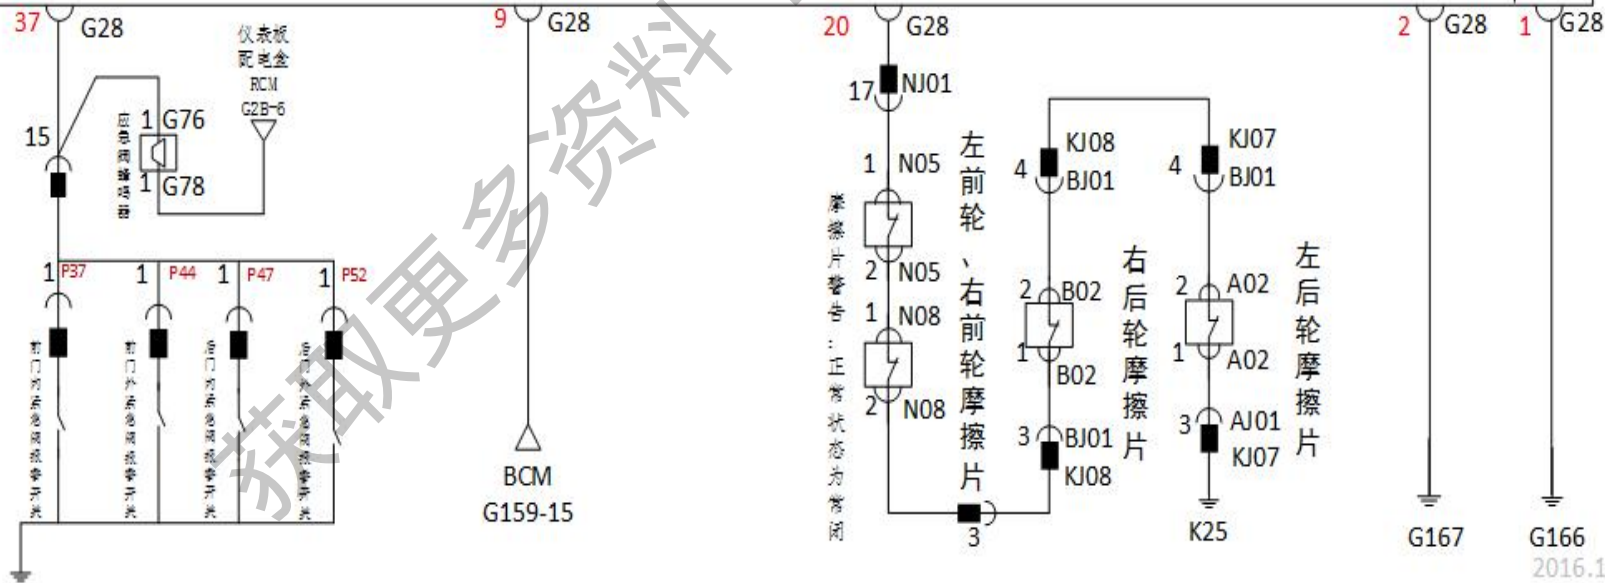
37 G28
15
应急闸蜂鸣器
1 G76
1 G78
仪表板配电盒 RCM G2B-6
1 P37
1 P44
1 P47
1 P52
前门内开启闸报警开关
前门外开启闸报警开关
后门内开启闸报警开关
后门外开启闸报警开关

9 G28
BCM
G159-15

获取更多资料

20 G28
17 NJ01
1 N05
2 N05
1 N08
2 N08
摩擦片警告：正常状态为常闭
左前轮、右前轮摩擦片
3
4 KJ08
BJ01
2 B02
1 B02
3 BJ01
KJ08
右后轮摩擦片
4 KJ07
BJ01
2 A02
1 A02
3 AJ01
KJ07
K25
左后轮摩擦片

2 G28
G167
1 G28
G166
2016.1